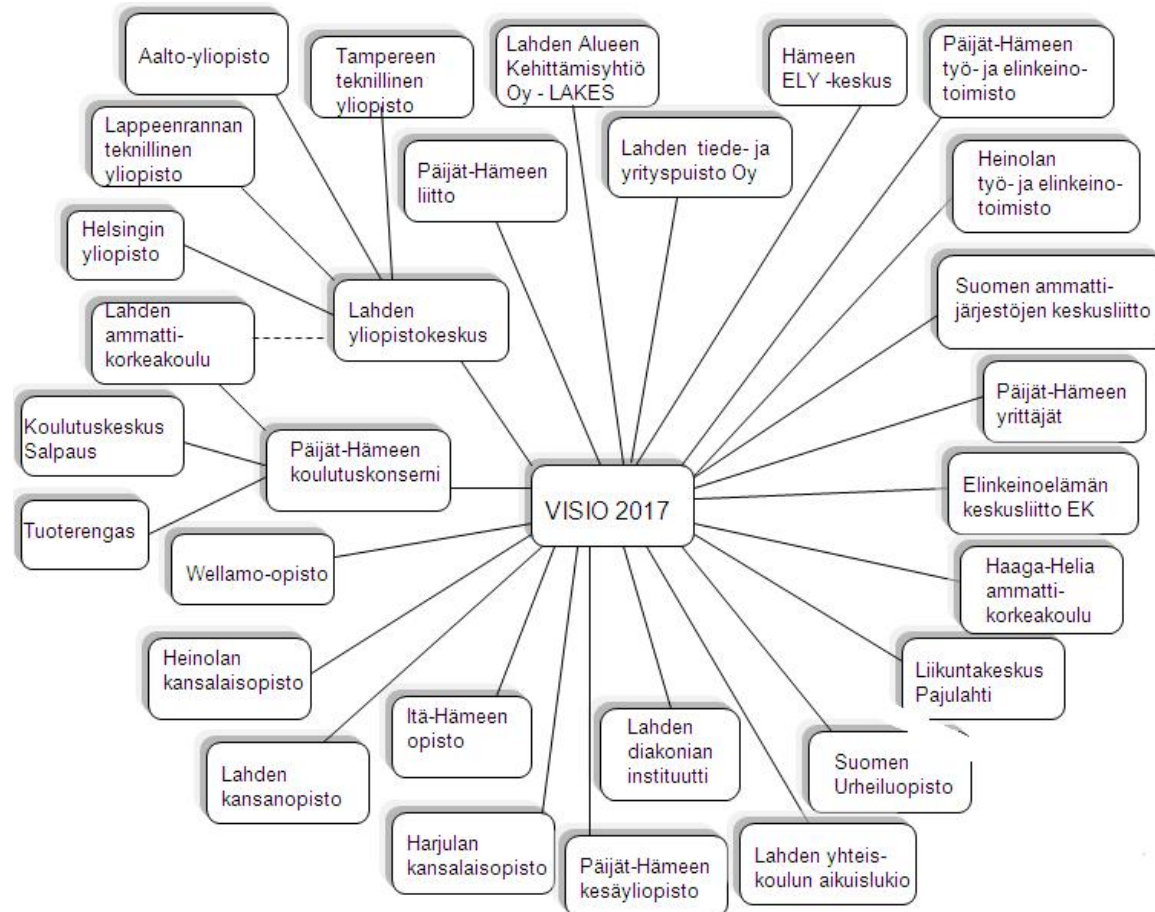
Aalto-yliopisto

Tampereen teknillinen yliopisto

Lahden Alueen Kehittämisyhtiö Oy - LAKES

Hämeen ELY -keskus

Päijät-Hämeen työ- ja elinkeinotoimisto

Lappeenrannan teknillinen yliopisto

Päijät-Hämeen liitto

Lahden tiede- ja yrityspuisto Oy

Heinolan työ- ja elinkeinotoimisto

Helsingin yliopisto

Lahden yliopistokeskus

Suomen ammattijärjestöjen keskusliitto

Lahden ammattikorkeakoulu

Päijät-Hämeen yrittäjät

Koulutuskeskus Salpaus

Päijät-Hämeen koulutuskonserni

VISIO 2017

Elinkeinoelämän keskusliitto EK

Tuoterengas

Wellamo-opisto

Haaga-Helia ammattikorkeakoulu

Liikuntakeskus Pajulahti

Heinolan kansalaisopisto

Itä-Hämeen opisto

Lahden diakonian instituutti

Suomen Urheiluopisto

Lahden kansanopisto

Harjulan kansalaisopisto

Päijät-Hämeen kesäyliopisto

Lahden yhteiskoulun aikuislukio